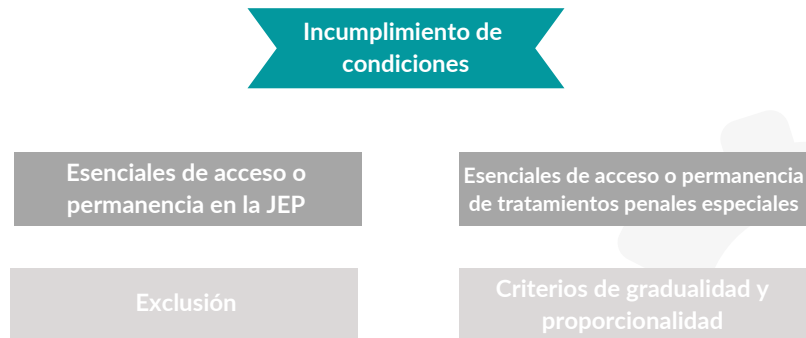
Incumplimiento de condiciones

Esenciales de acceso o permanencia en la JEP

Esenciales de acceso o permanencia de tratamientos penales especiales

Exclusión

Criterios de gradualidad y proporcionalidad